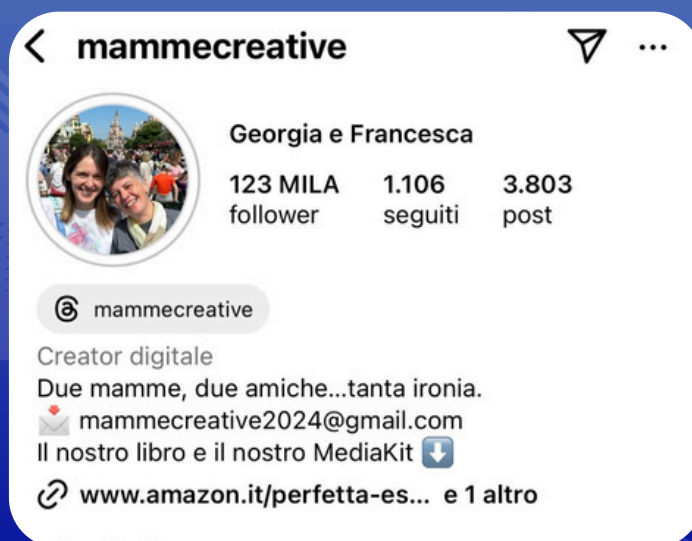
mammecreative

Georgia e Francesca

123 MILA follower
1.106 seguiti
3.803 post

mammecreative

Creator digitale
Due mamme, due amiche...tanta ironia.
📩 mammecreative2024@gmail.com
Il nostro libro e il nostro MediaKit ⬇️
www.amazon.it/perfetta-es... e 1 altro